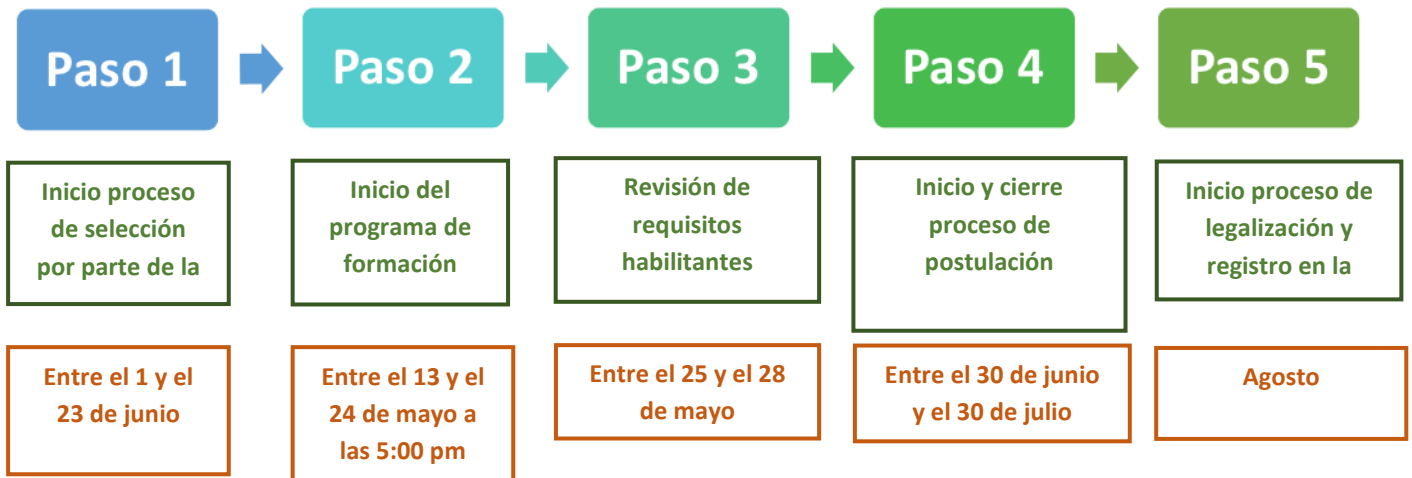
Paso 1

Inicio proceso de selección por parte de la

Entre el 1 y el 23 de junio

Paso 2

Inicio del programa de formación

Entre el 13 y el 24 de mayo a las 5:00 pm

Paso 3

Revisión de requisitos habilitantes

Entre el 25 y el 28 de mayo

Paso 4

Inicio y cierre proceso de postulación

Entre el 30 de junio y el 30 de julio

Paso 5

Inicio proceso de legalización y registro en la

Agosto